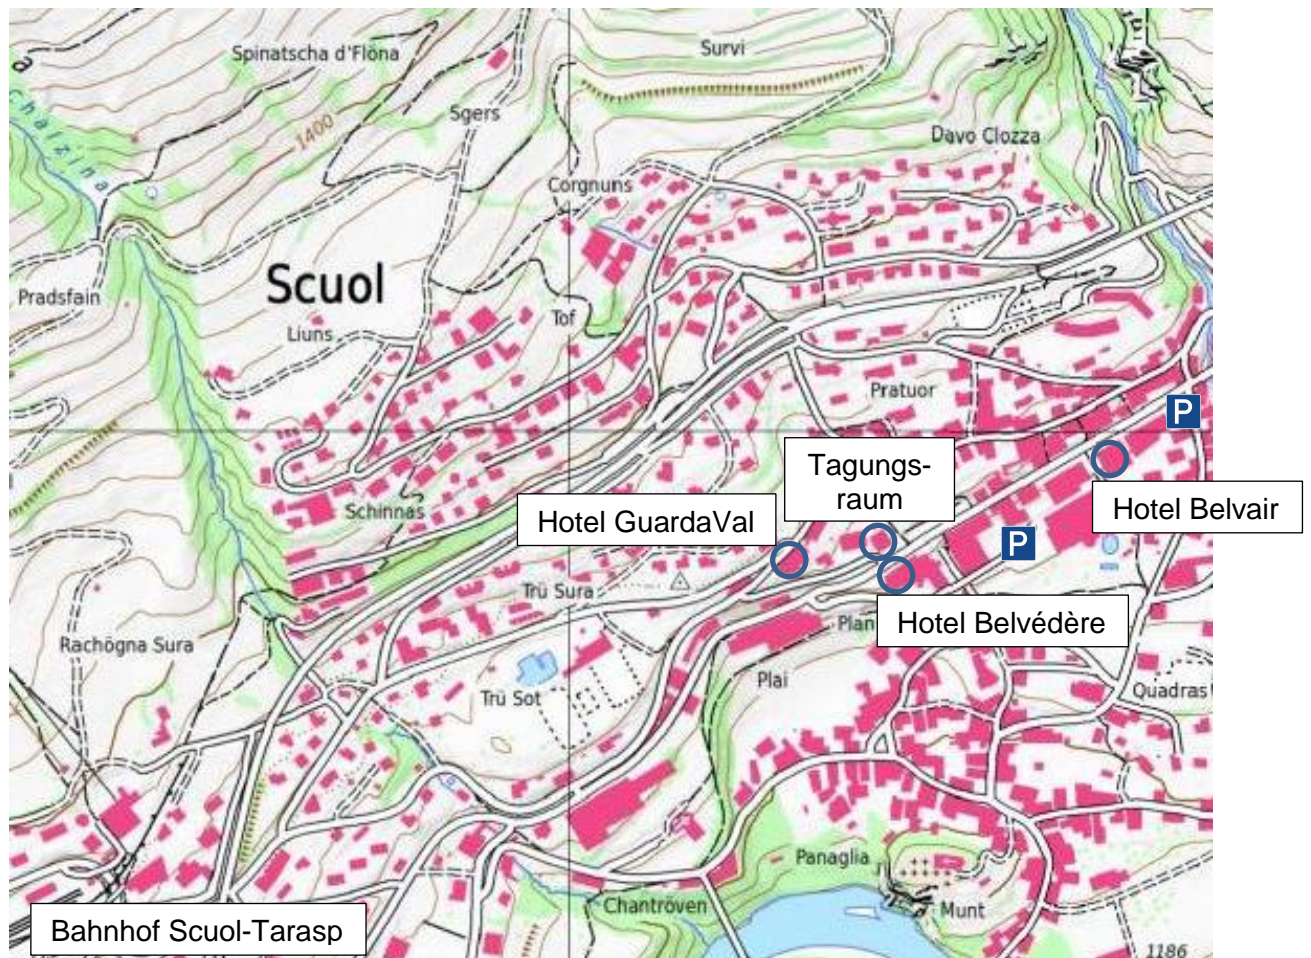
Spinatscha d'Flöna
Survi
Sgers
1400
Chalzina
Davo Clozza
Corgnuns
Scuol
Pradsfain
Liuns
Tof
Pratuor
P
Tagungsraum
Hotel Belvair
Schinnas
Hotel GuardaVal
P
Trü Sura
Hotel Belvédère
Plan
Rachögna Sura
Plai
Trü Sot
Quadras
Panaglia
Chantröven
Munt
Bahnhof Scuol-Tarasp
1186